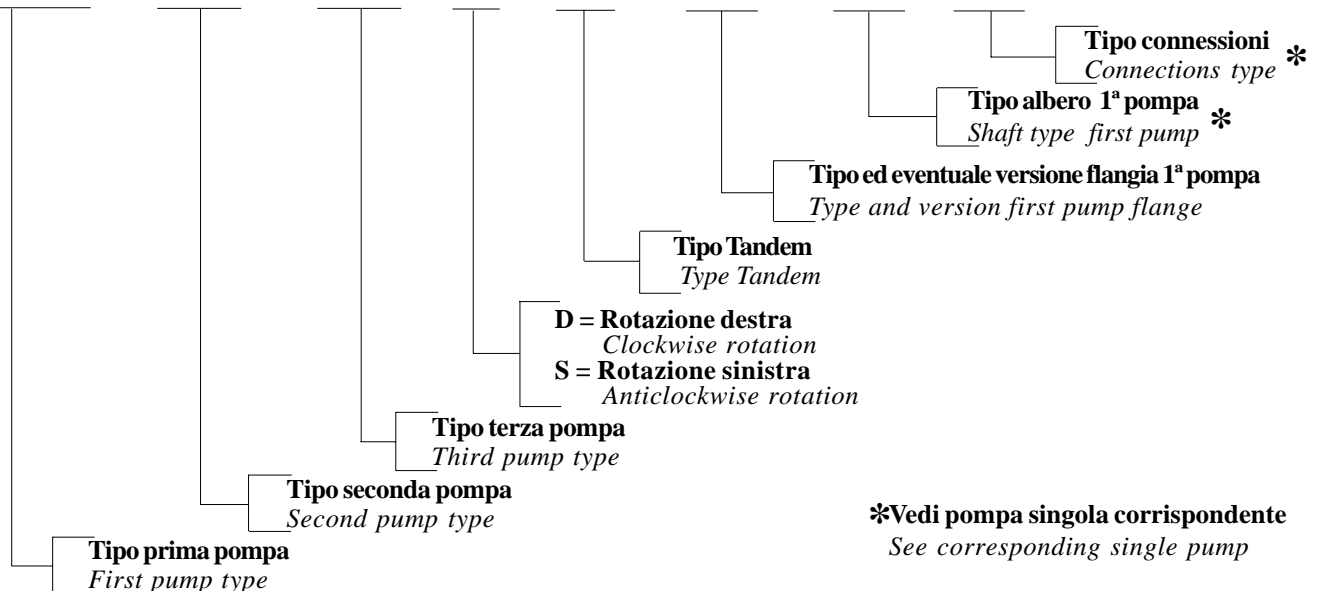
Tipo connessioni ✻
Connections type

Tipo albero 1ª pompa ✻
Shaft type first pump

Tipo ed eventuale versione flangia 1ª pompa
Type and version first pump flange

Tipo Tandem
Type Tandem

D = Rotazione destra
Clockwise rotation
S = Rotazione sinistra
Anticlockwise rotation

Tipo terza pompa
Third pump type

Tipo seconda pompa
Second pump type

✻Vedi pompa singola corrispondente
See corresponding single pump

Tipo prima pompa
First pump type